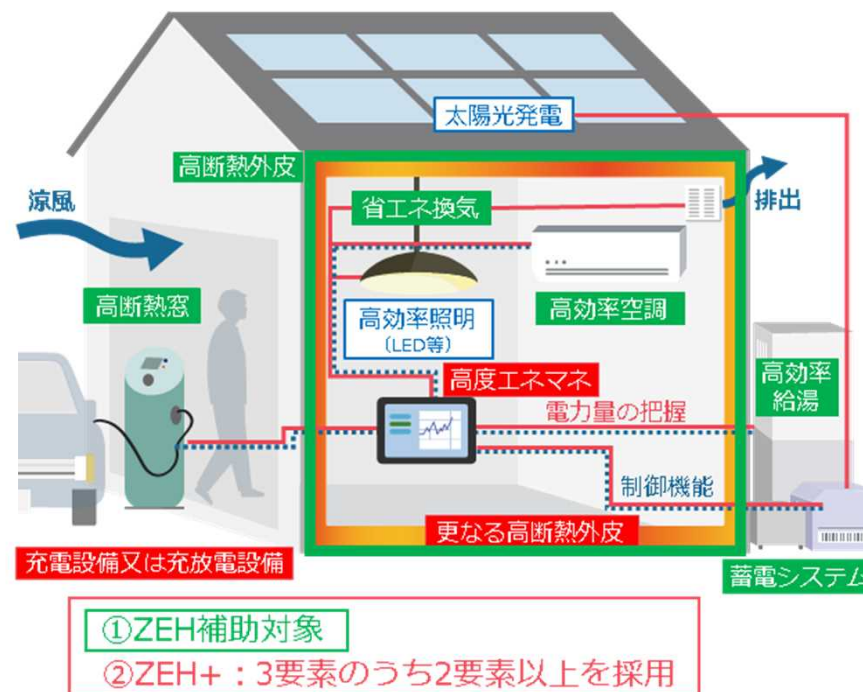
太陽光発電

高断熱外皮

涼風

省エネ換気

排出

高断熱窓

高効率照明
(LED等)

高効率空調

高度エネマネ

高効率
給湯

電力量の把握

制御機能

更なる高断熱外皮

充電設備又は充放電設備

蓄電システム

①ZEH補助対象
②ZEH+：3要素のうち2要素以上を採用